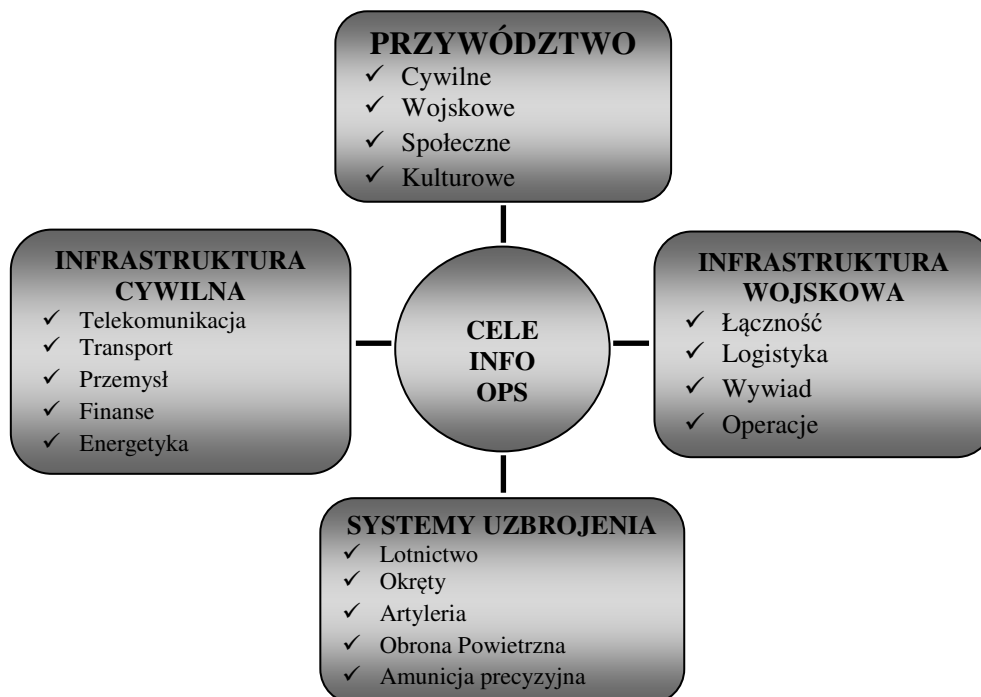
PRZYWÓDZTWO
✓ Cywilne
✓ Wojskowe
✓ Społeczne
✓ Kulturowe

INFRASTRUKTURA CYWILNA
✓ Telekomunikacja
✓ Transport
✓ Przemysł
✓ Finanse
✓ Energetyka

CELE INFO OPS

INFRASTRUKTURA WOJSKOWA
✓ Łączność
✓ Logistyka
✓ Wywiad
✓ Operacje

SYSTEMY UZBROJENIA
✓ Lotnictwo
✓ Okręty
✓ Artyleria
✓ Obrona Powietrzna
✓ Amunicja precyzyjna